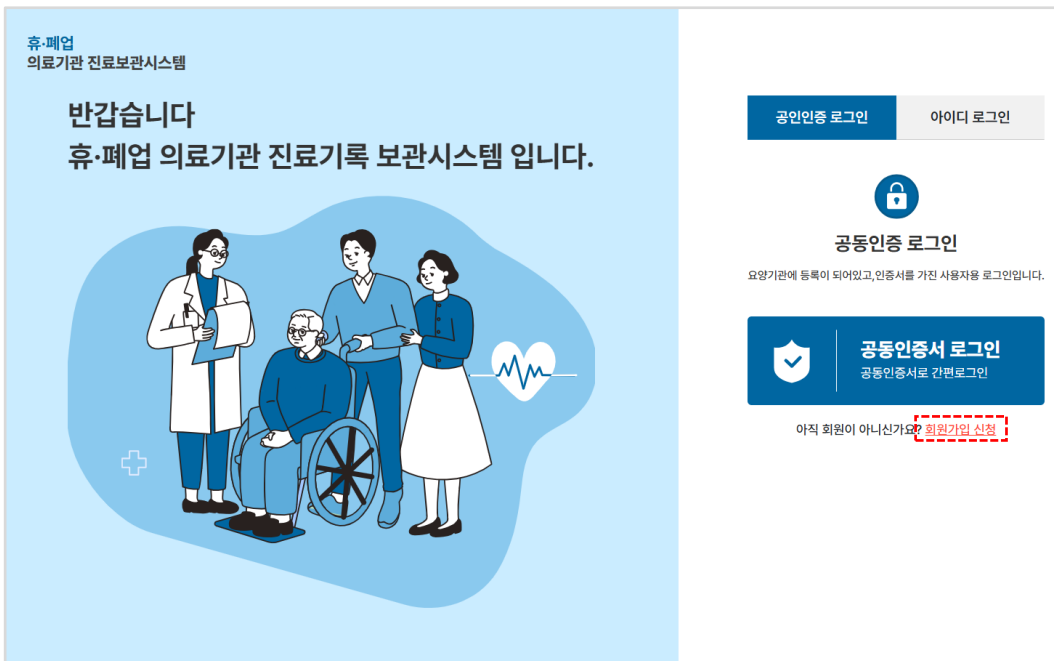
휴·폐업
의료기관 진료보관시스템

반갑습니다
휴·폐업 의료기관 진료기록 보관시스템 입니다.

공인인증 로그인
아이디 로그인

공동인증 로그인

요양기관에 등록이 되어있고,인증서를 가진 사용자용 로그인입니다.

공동인증서 로그인
공동인증서로 간편로그인

아직 회원이 아니신가요? 회원가입 신청